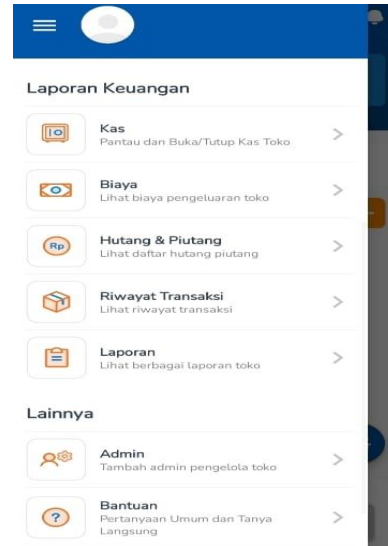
Laporan Keuangan

Kas
Pantau dan Buka/Tutup Kas Toko

Biaya
Lihat biaya pengeluaran toko

Rp
Hutang & Piutang
Lihat daftar hutang piutang

Riwayat Transaksi
Lihat riwayat transaksi

Laporan
Lihat berbagai laporan toko

Lainnya

Admin
Tambah admin pengelola toko

?
Bantuan
Pertanyaan Umum dan Tanya Langsung